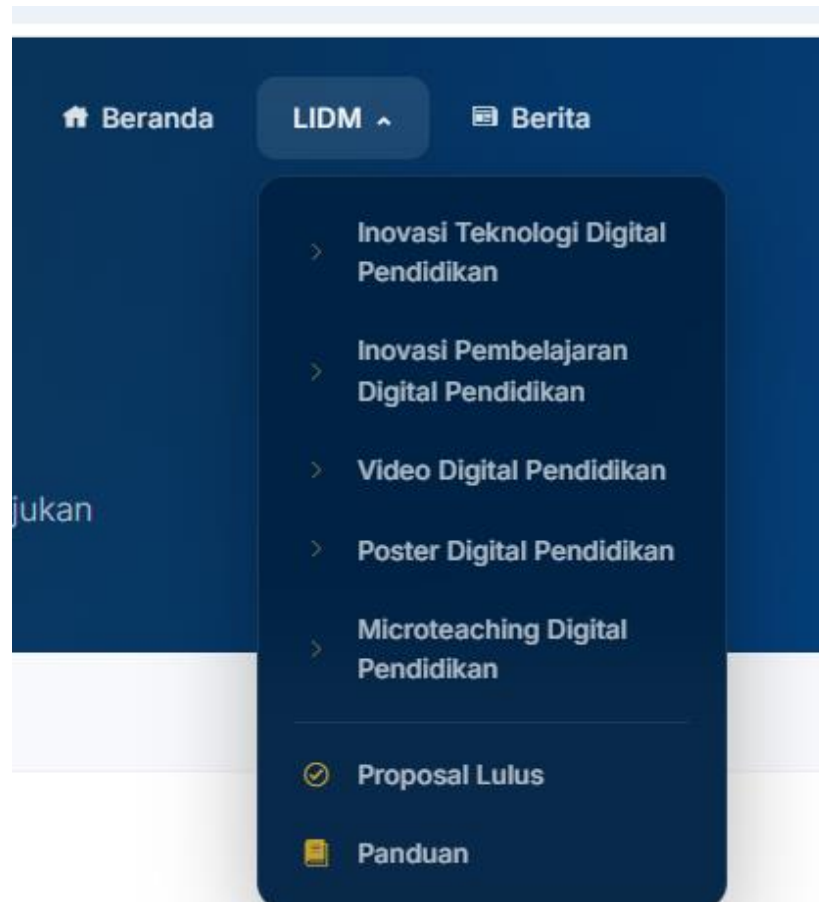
Beranda LIDM Berita

Inovasi Teknologi Digital Pendidikan

Inovasi Pembelajaran Digital Pendidikan

Video Digital Pendidikan

Poster Digital Pendidikan

Microteaching Digital Pendidikan

Proposal Lulus

Panduan

jukan